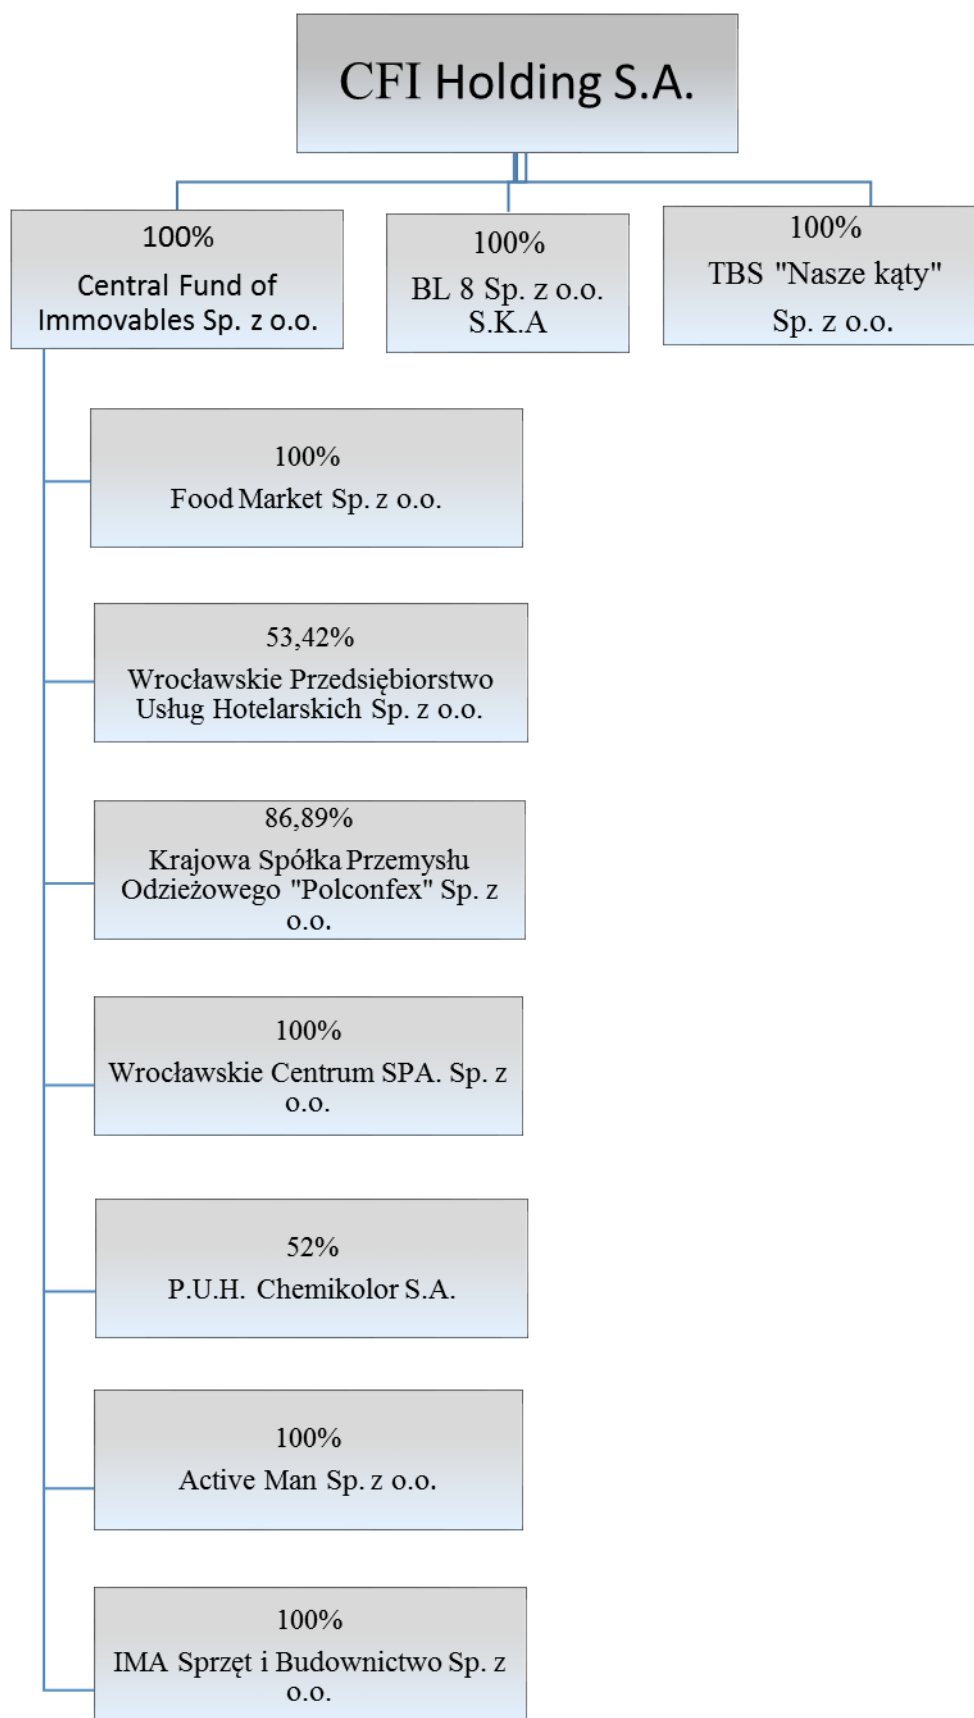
CFI Holding S.A.

100%
Central Fund of Immovables Sp. z o.o.

100%
BL 8 Sp. z o.o. S.K.A

100%
TBS "Nasze kąty" Sp. z o.o.

100%
Food Market Sp. z o.o.

53,42%
Wrocławskie Przedsiębiorstwo Usług Hotelarskich Sp. z o.o.

86,89%
Krajowa Spółka Przemysłu Odzieżowego "Polconfex" Sp. z o.o.

100%
Wrocławskie Centrum SPA. Sp. z o.o.

52%
P.U.H. Chemikolor S.A.

100%
Active Man Sp. z o.o.

100%
IMA Sprzęt i Budownictwo Sp. z o.o.